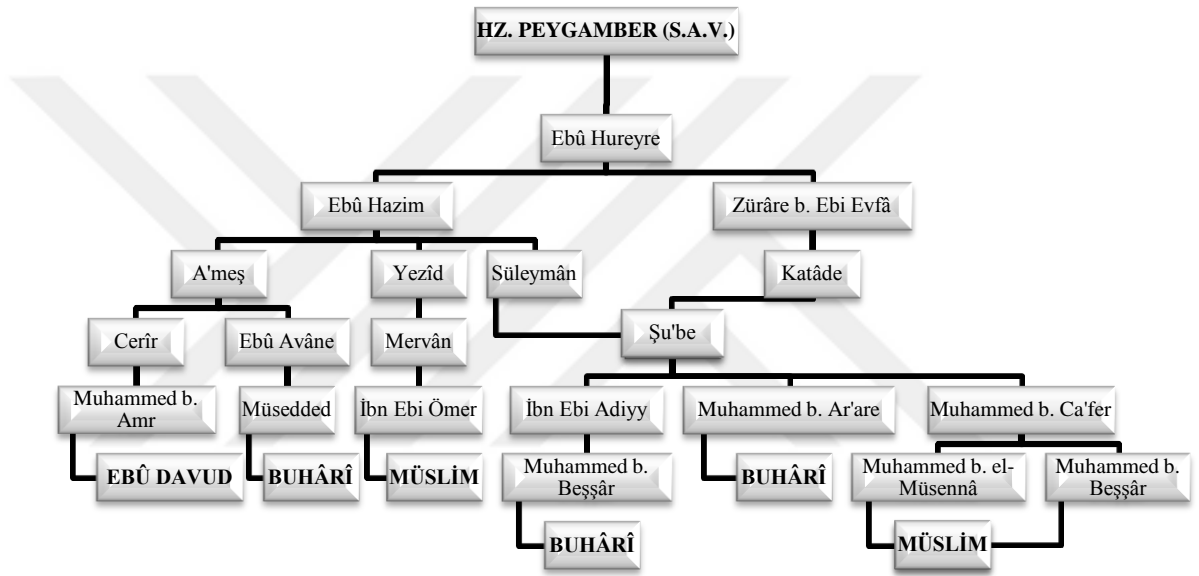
HZ. PEYGAMBER (S.A.V.)

Ebû Hureyre

Ebû Hazim

Zürâre b. Ebi Evfâ

A'meş

Yezîd

Süleymân

Katâde

Cerîr

Ebû Avâne

Mervân

Şu'be

Muhammed b. Amr

Müsedded

İbn Ebi Ömer

İbn Ebi Adiyy

Muhammed b. Ar'are

Muhammed b. Ca'fer

EBÛ DAVUD

BUHÂRÎ

MÜSLİM

Muhammed b. Beşşâr

BUHÂRÎ

Muhammed b. el-Müsennâ

Muhammed b. Beşşâr

BUHÂRÎ

MÜSLİM